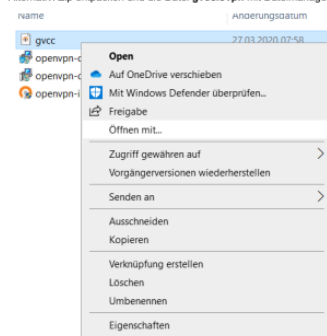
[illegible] zip entpacken und die Datei gvcc.ovpn mit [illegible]

Name

Änderungsdatum

gvcc

27.03.2020 07:58

openvpn-c

openvpn-c

openvpn-i

Open

Auf OneDrive verschieben

Mit Windows Defender überprüfen...

Freigabe

Öffnen mit...

Zugriff gewähren auf

Vorgängerversionen wiederherstellen

Senden an

Ausschneiden

Kopieren

Verknüpfung erstellen

Löschen

Umbenennen

Eigenschaften